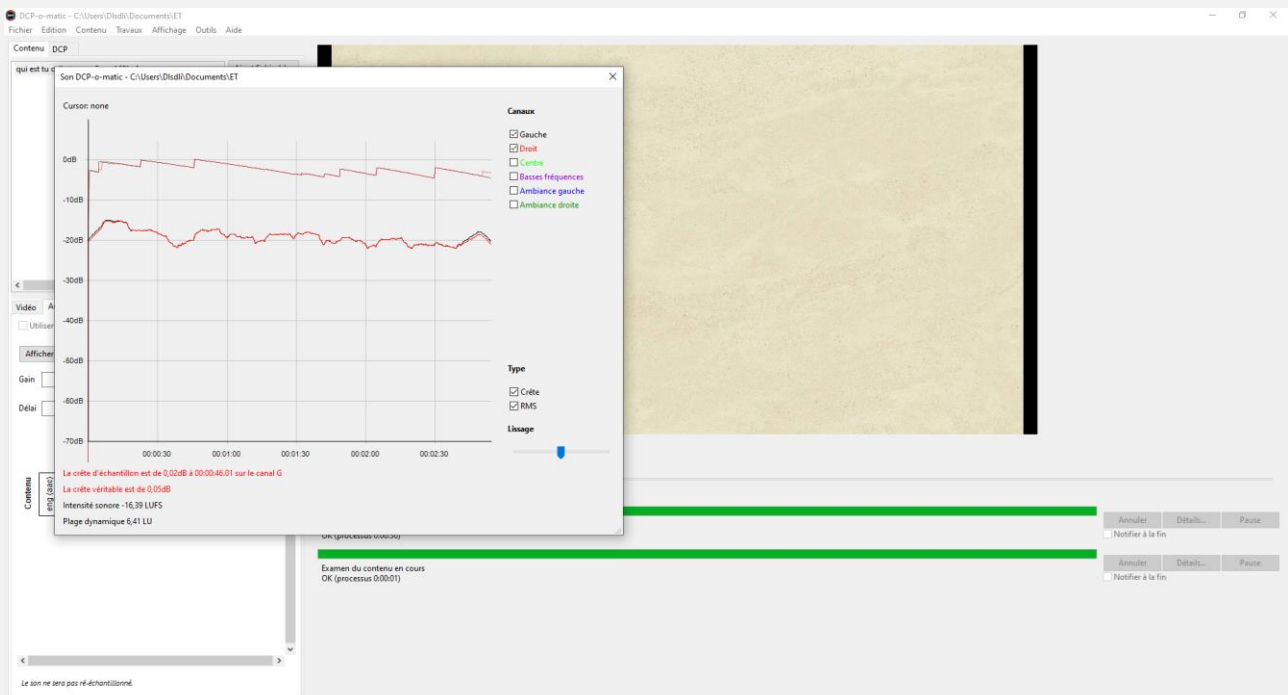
DCP-o-matic - C:\Users\Dlsdli\Documents\ET

Fichier Edition Contenu Travaux Affichage Outils Aide

Contenu DCP

qui est tu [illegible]

Son DCP-o-matic - C:\Users\Dlsdli\Documents\ET

Cursor: none

0dB
-10dB
-20dB
-30dB
-40dB
-50dB
-60dB
-70dB

00:00:30 00:01:00 00:01:30 00:02:00 00:02:30

Canaux
☑ Gauche
☑ Droit
☐ Centre
☐ Basses fréquences
☐ Ambiance gauche
☐ Ambiance droite

Type
☑ Crête
☑ RMS

Lissage

La crête d'échantillon est de 0,02dB à 00:00:46.01 sur le canal G

La crête véritable est de 0,05dB

Intensité sonore -16,39 LUFS

Plage dynamique 6,41 LU

Vidéo A

Utiliser

Afficher

Gain

Délai

Contenu

eng (aac)

OK (processus 0:00:30)

Examen du contenu en cours
OK (processus 0:00:01)

Annuler Détails... Pause
Notifier à la fin

Annuler Détails... Pause
Notifier à la fin

Le son ne sera pas ré-échantillonné.